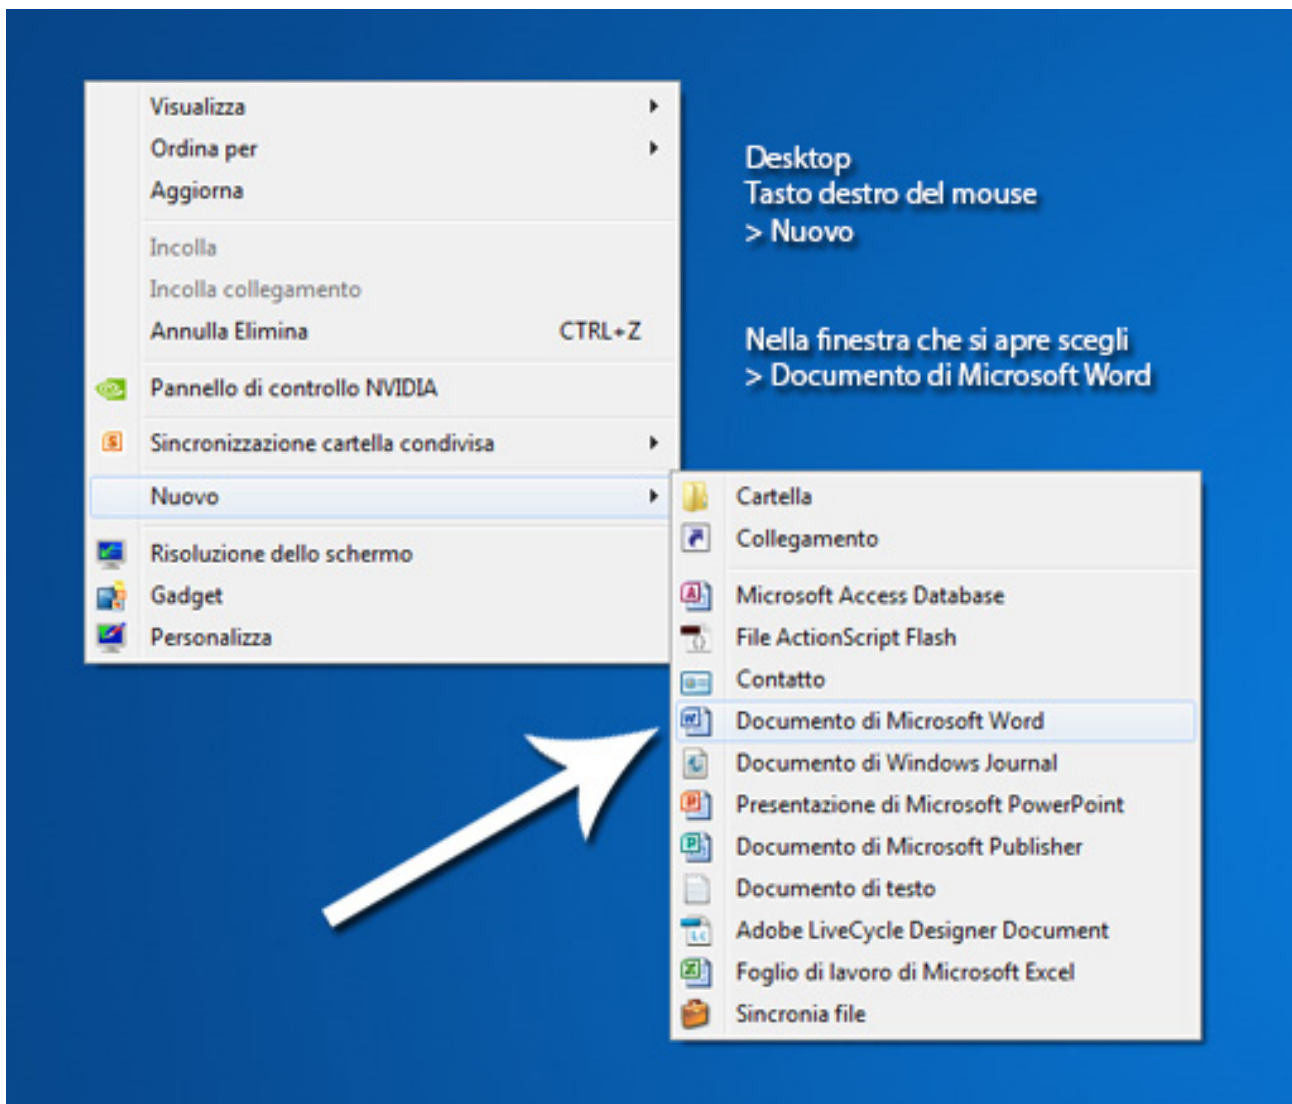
Visualizza
Ordina per
Aggiorna
Incolla
Incolla collegamento
Annulla Elimina CTRL+Z
Pannello di controllo NVIDIA
Sincronizzazione cartella condivisa
Nuovo
Risoluzione dello schermo
Gadget
Personalizza

Desktop
Tasto destro del mouse
> Nuovo

Nella finestra che si apre scegli
> Documento di Microsoft Word

Cartella
Collegamento
Microsoft Access Database
File ActionScript Flash
Contatto
Documento di Microsoft Word
Documento di Windows Journal
Presentazione di Microsoft PowerPoint
Documento di Microsoft Publisher
Documento di testo
Adobe LiveCycle Designer Document
Foglio di lavoro di Microsoft Excel
Sincronia file